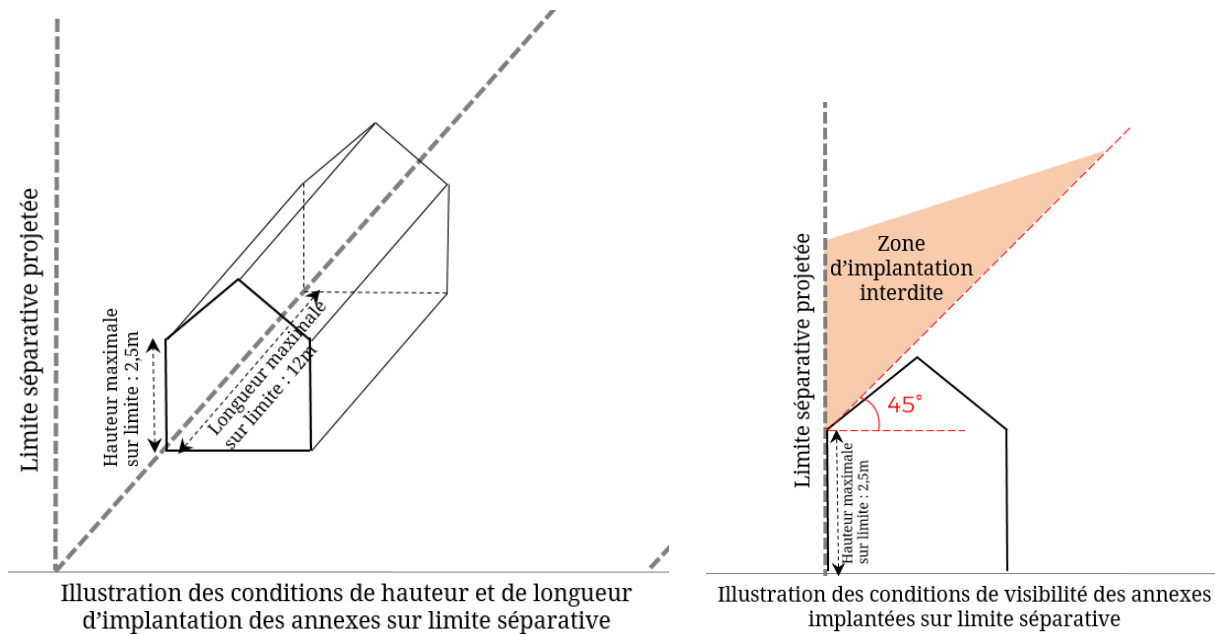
Limite séparative projetée

Hauteur maximale sur limite : 2,5m

Longueur maximale sur limite : 12m

Illustration des conditions de hauteur et de longueur d'implantation des annexes sur limite séparative

Limite séparative projetée

Zone d'implantation interdite

45°

Hauteur maximale sur limite : 2,5m

Illustration des conditions de visibilité des annexes implantées sur limite séparative